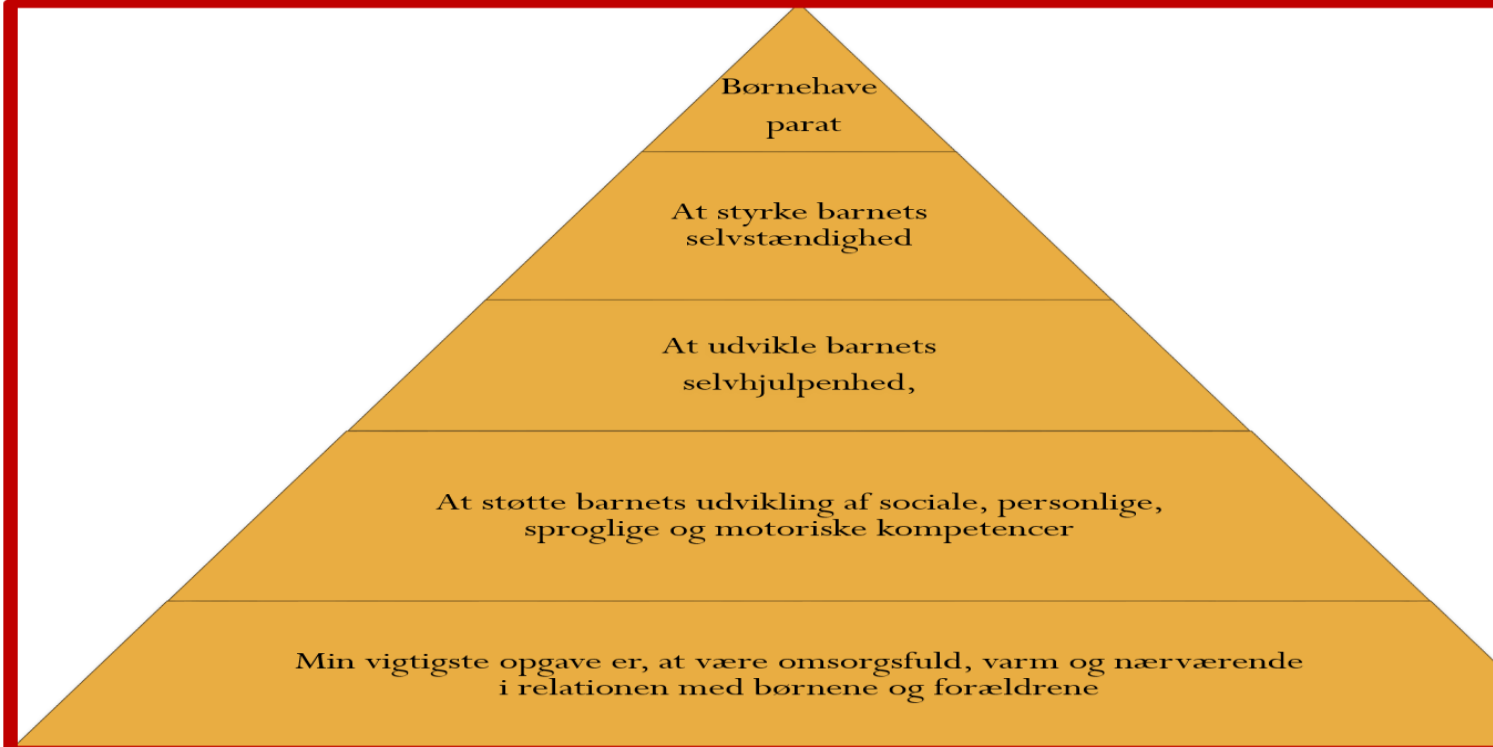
Børnehave parat

At styrke barnets selvstændighed

At udvikle barnets selvhjulpenhed,

At støtte barnets udvikling af sociale, personlige, sproglige og motoriske kompetencer

Min vigtigste opgave er, at være omsorgsfuld, varm og nærværende i relationen med børnene og forældrene